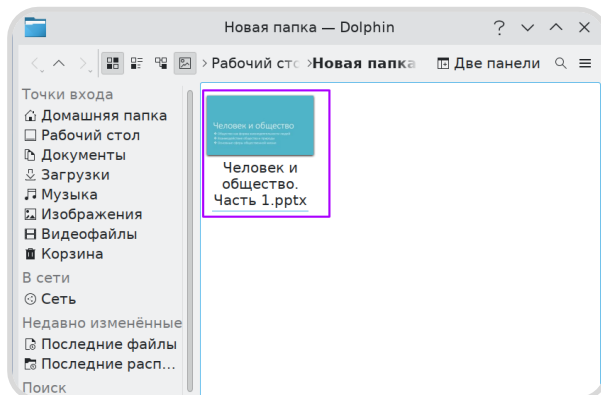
Новая папка — Dolphin

Рабочий сто › Новая папка

Две панели

Точки входа
Домашняя папка
Рабочий стол
Документы
Загрузки
Музыка
Изображения
Видеофайлы
Корзина
В сети
Сеть
Недавно изменённые
Последние файлы
Последние расп…
Поиск

Человек и общество

Человек и общество. Часть 1.pptx